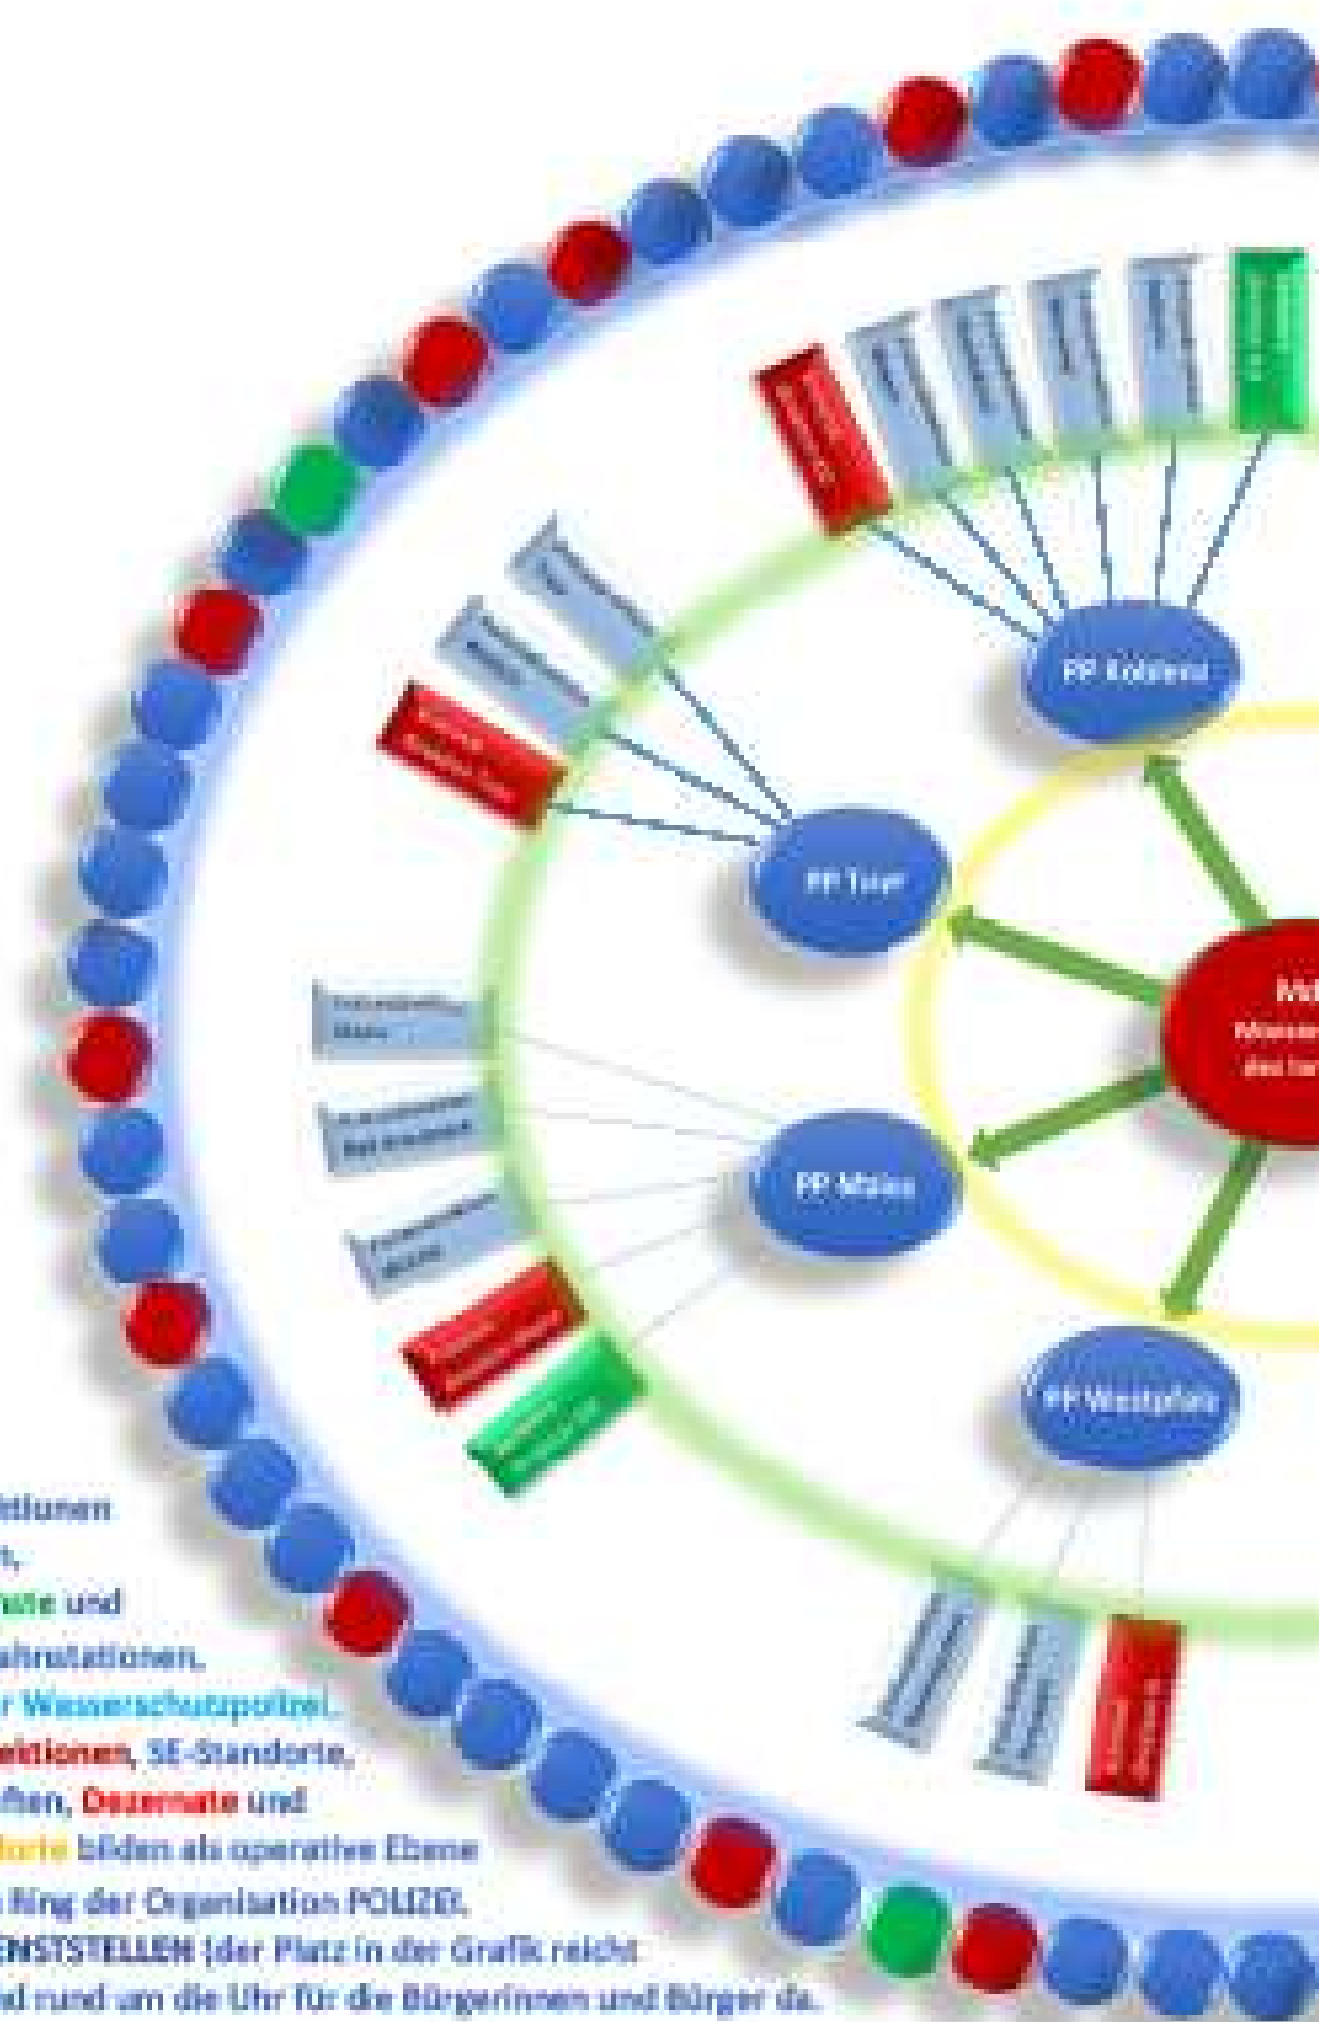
PP Koblenz

PP Trier

PP Mainz

PP Westpfalz

MdI

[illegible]

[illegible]

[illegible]ktionen
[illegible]t,
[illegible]ate und
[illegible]ahrstationen,
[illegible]r Wasserschutzpolizei,
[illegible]ektionen, SE-Standorte,
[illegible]ften, Dezernate und
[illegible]orte bilden als operative Ebene
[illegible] Ring der Organisation POLIZEI.
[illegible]NSTSTELLEN (der Platz in der Grafik reicht
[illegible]d rund um die Uhr für die Bürgerinnen und Bürger da.